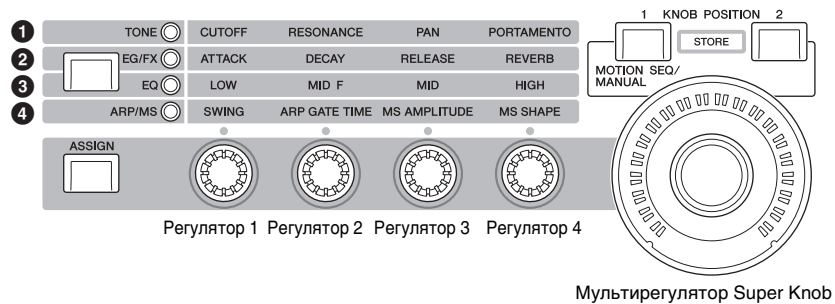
1 TONE CUTOFF RESONANCE PAN PORTAMENTO
2 EG/FX ATTACK DECAY RELEASE REVERB
3 EQ LOW MID F MID HIGH
4 ARP/MS SWING ARP GATE TIME MS AMPLITUDE MS SHAPE

1 KNOB POSITION 2
STORE
MOTION SEQ/ MANUAL

ASSIGN

Регулятор 1 Регулятор 2 Регулятор 3 Регулятор 4

Мультирегулятор Super Knob